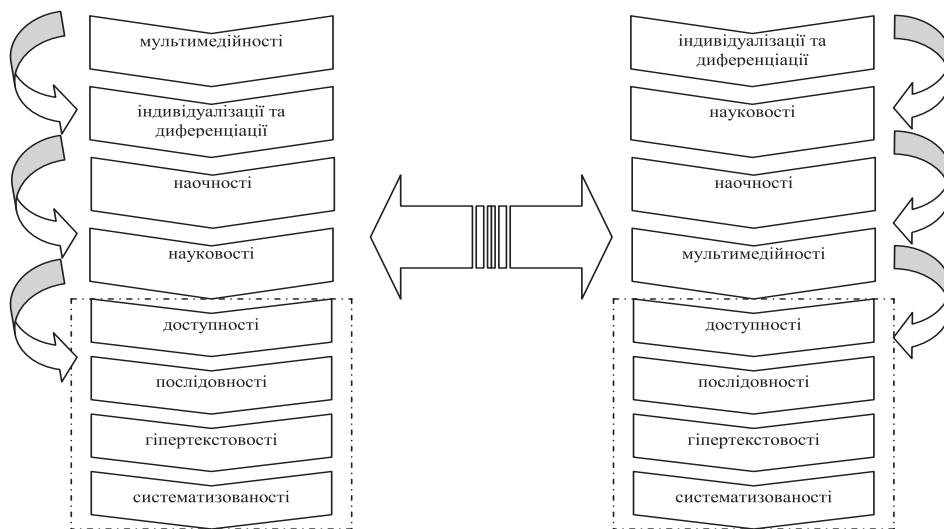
мультимедійності

індивідуалізації та диференціації

наочності

науковості

доступності

послідовності

гіпертекстовості

систематизованості

індивідуалізації та диференціації

науковості

наочності

мультимедійності

доступності

послідовності

гіпертекстовості

систематизованості